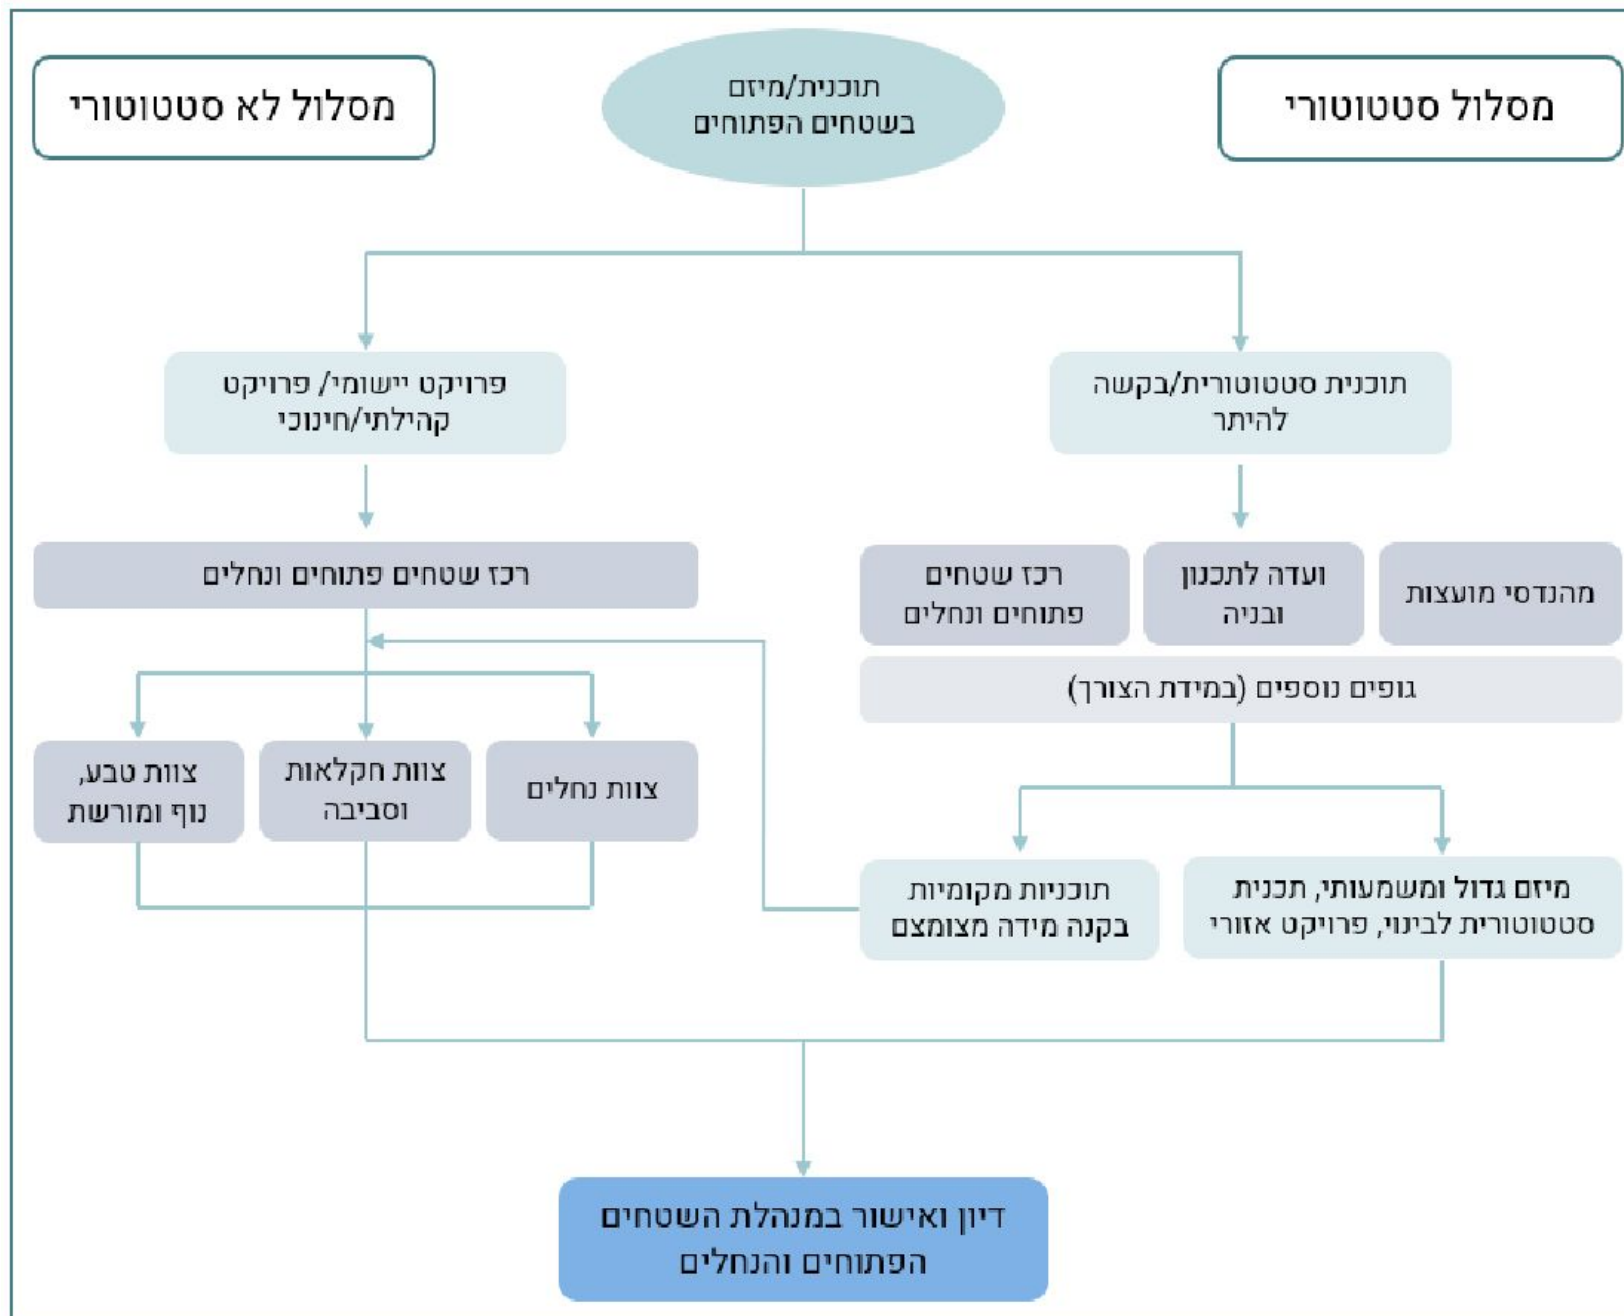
מסלול סטטוטורי

תוכנית/מיזם בשטחים הפתוחים

מסלול לא סטטוטורי

תוכנית סטטוטורית/בקשה להיתר

פרויקט יישומי/ פרויקט קהילתי/חינוכי

מהנדסי מועצות

ועדה לתכנון ובניה

רכז שטחים פתוחים ונחלים

רכז שטחים פתוחים ונחלים

גופים נוספים (במידת הצורך)

צוות נחלים

צוות חקלאות וסביבה

צוות טבע, נוף ומורשת

מיזם גדול ומשמעותי, תכנית סטטוטורית לבינוי, פרויקט אזורי

תוכניות מקומיות בקנה מידה מצומצם

דיון ואישור במנהלת השטחים הפתוחים והנחלים